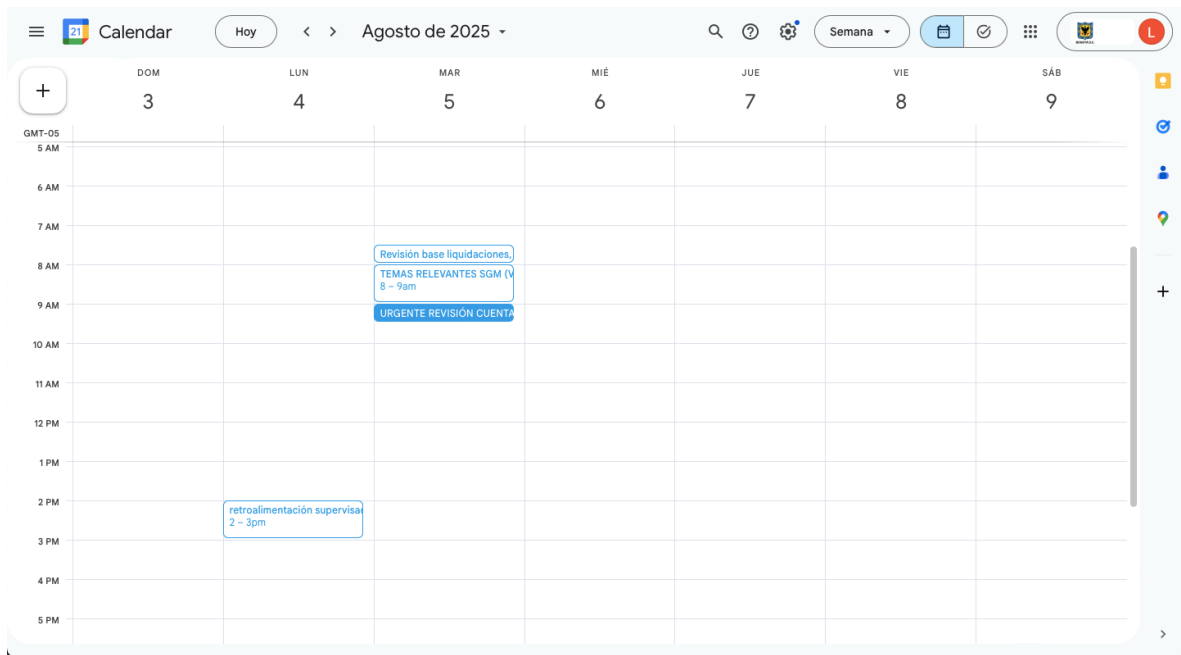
21 Calendar Hoy < > Agosto de 2025 Semana L

+

| DOM | LUN | MAR | MIÉ | JUE | VIE | SÁB |
|---|---|---|---|---|---|---|
| 3 | 4 | 5 | 6 | 7 | 8 | 9 |

GMT-05
5 AM
6 AM
7 AM
8 AM
9 AM
10 AM
11 AM
12 PM
1 PM
2 PM
3 PM
4 PM
5 PM

Revisión base liquidaciones,

TEMAS RELEVANTES SGM (V
8 – 9am

URGENTE REVISIÓN CUENTA

retroalimentación supervisa
2 – 3pm

+